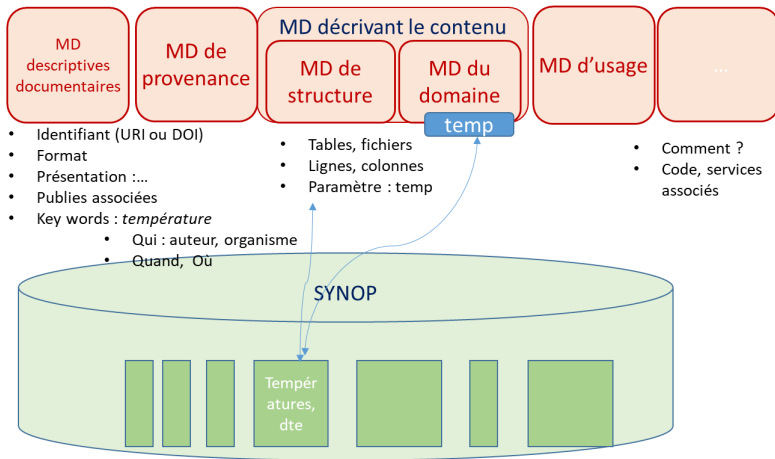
MD descriptives documentaires

MD de provenance

MD décrivant le contenu

MD de structure

MD du domaine

temp

MD d'usage

...

- Identifiant (URI ou DOI)
- Format
- Présentation :...
- Publies associées
- Key words : *température*
  - Qui : auteur, organisme
  - Quand, Où

- Tables, fichiers
- Lignes, colonnes
- Paramètre : temp

- Comment ?
- Code, services associés

SYNOP

Températures, dte